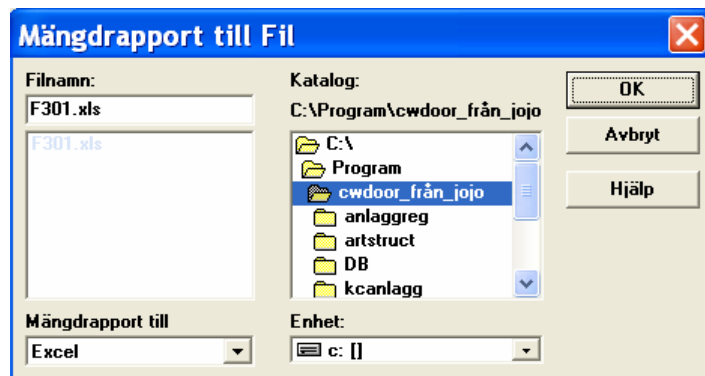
Mängdrapport till Fil

Filnamn:
F301.xls
F301.xls

Katalog:
C:\Program\cwdoor_från_jojo
C:\
Program
cwdoor_från_jojo
anlaggreg
artstruct
DB
kcanlagg

OK
Avbryt
Hjälp

Mängdrapport till
Excel

Enhet:
c: []